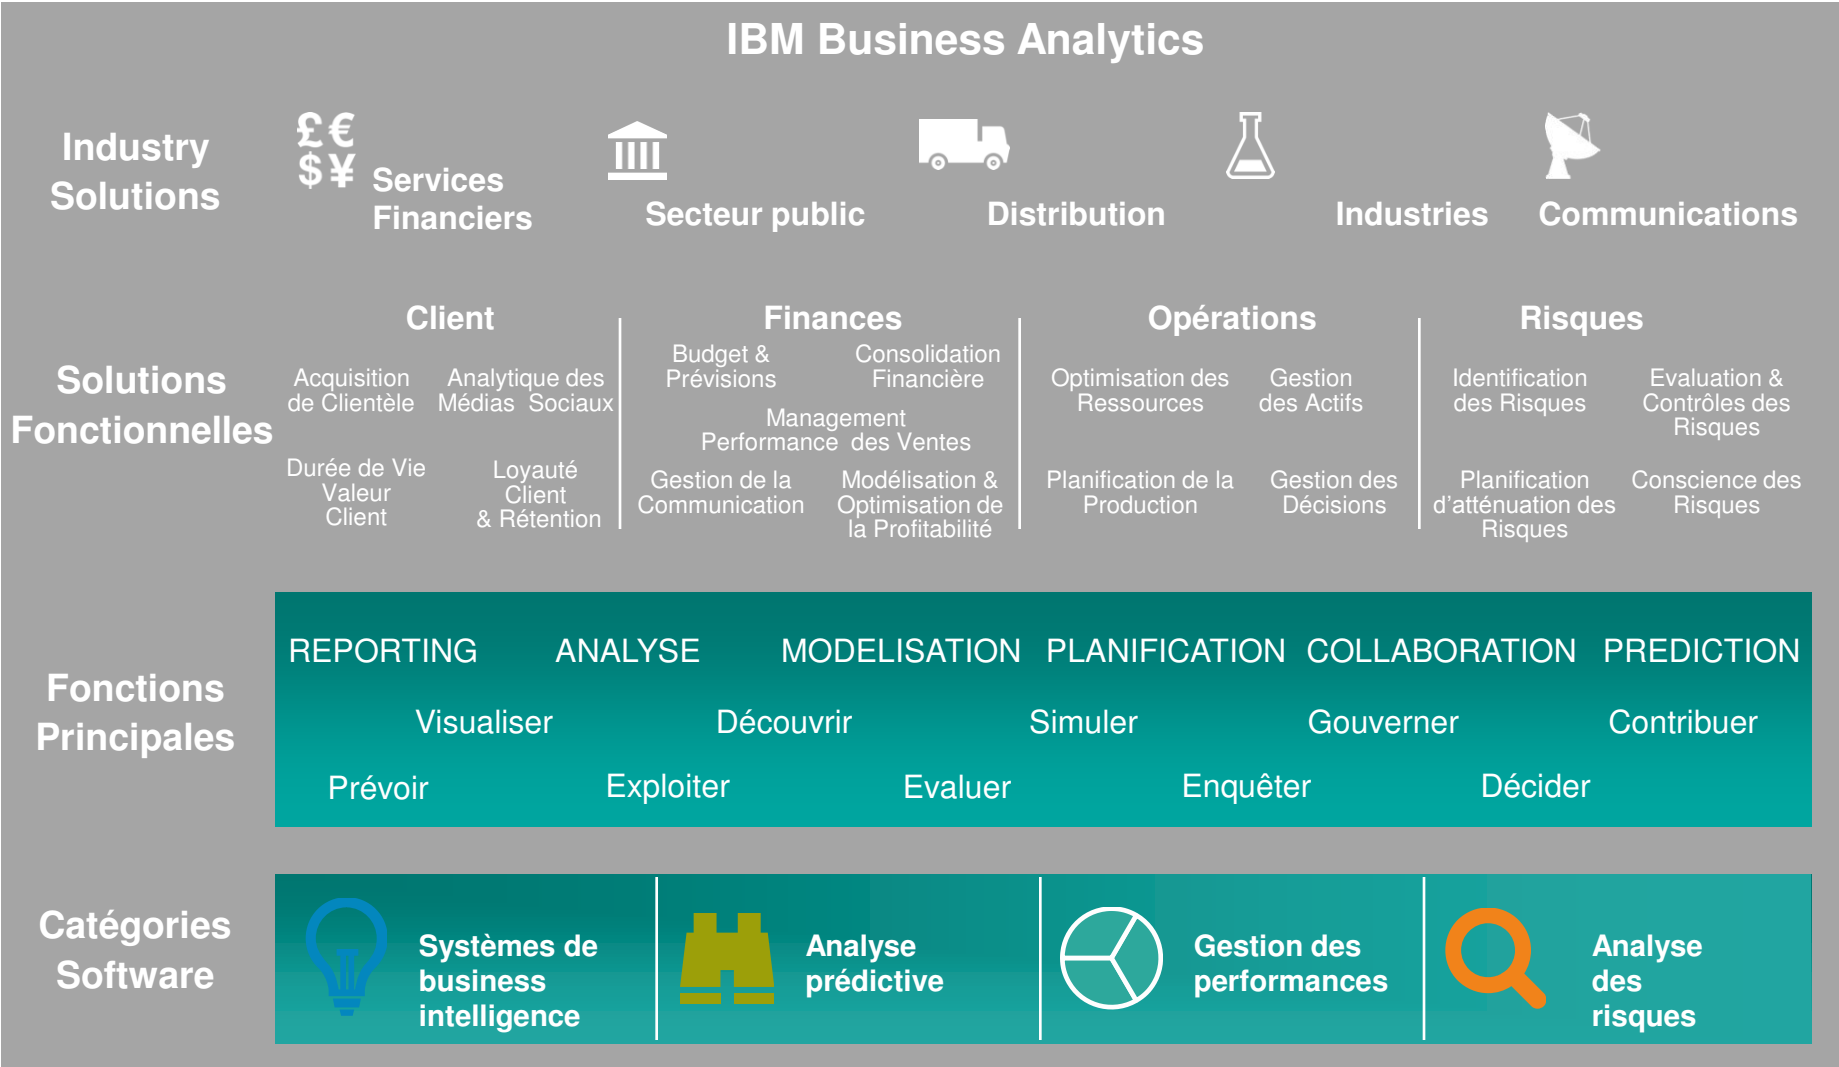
IBM Business Analytics

Industry Solutions

£ € $ ¥ Services Financiers

Secteur public

Distribution

Industries

Communications

Solutions Fonctionnelles

Client

Acquisition de Clientèle

Analytique des Médias Sociaux

Durée de Vie Valeur Client

Loyauté Client & Rétention

Finances

Budget & Prévisions

Consolidation Financière

Management Performance des Ventes

Gestion de la Communication

Modélisation & Optimisation de la Profitabilité

Opérations

Optimisation des Ressources

Gestion des Actifs

Planification de la Production

Gestion des Décisions

Risques

Identification des Risques

Evaluation & Contrôles des Risques

Planification d'atténuation des Risques

Conscience des Risques

Fonctions Principales

REPORTING ANALYSE MODELISATION PLANIFICATION COLLABORATION PREDICTION

Visualiser Découvrir Simuler Gouverner Contribuer

Prévoir Exploiter Evaluer Enquêter Décider

Catégories Software

Systèmes de business intelligence

Analyse prédictive

Gestion des performances

Analyse des risques